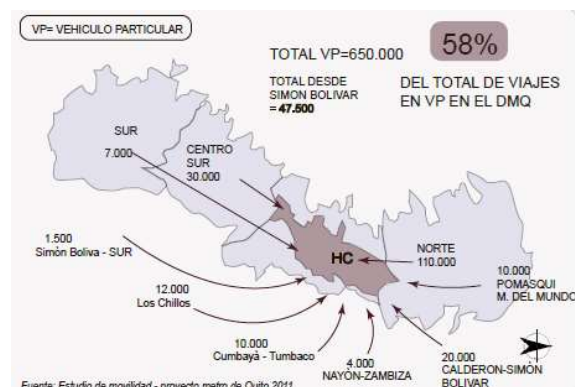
VP= VEHICULO PARTICULAR

TOTAL VP=650.000

58%

TOTAL DESDE SIMON BOLIVAR = 47.500

DEL TOTAL DE VIAJES EN VP EN EL DMQ

SUR 7.000

CENTRO SUR 30.000

HC

NORTE 110.000

1.500 Simón Boliva - SUR

12.000 Los Chillos

10.000 POMASQUI M. DEL MUNDO

10.000 Cumbayà - Tumbaco

4.000 NAYÓN-ZAMBIZA

20.000 CALDERON-SIMÓN BOLIVAR

Fuente: Estudio de movilidad - proyecto metro de Quito 2011